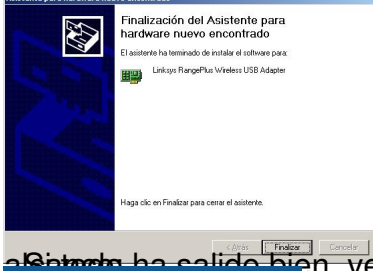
Finalización del Asistente para hardware nuevo encontrado

El asistente ha terminado de instalar el software para:

Linksys RangePlus Wireless USB Adapter

Haga clic en Finalizar para cerrar el asistente.

< Atrás
Finalizar
Cancelar

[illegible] ha salido bien, ve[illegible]